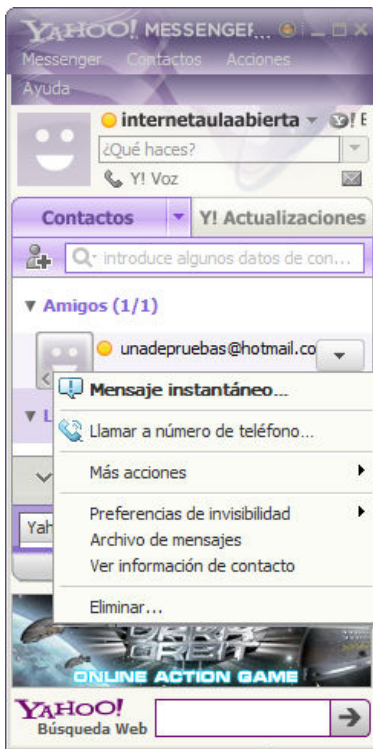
YAHOO! MESSENGEF
Messenger Contactos Acciones
Ayuda
internetaulaabierta
¿Qué haces?
Y! Voz
Contactos
Y! Actualizaciones
introduce algunos datos de con...
▼ Amigos (1/1)
unadepruebas@hotmail.co
▼ L
Yah
Mensaje instantáneo...
Llamar a número de teléfono...
Más acciones
Preferencias de invisibilidad
Archivo de mensajes
Ver información de contacto
Eliminar...
ONLINE ACTION GAME
YAHOO!
Búsqueda Web